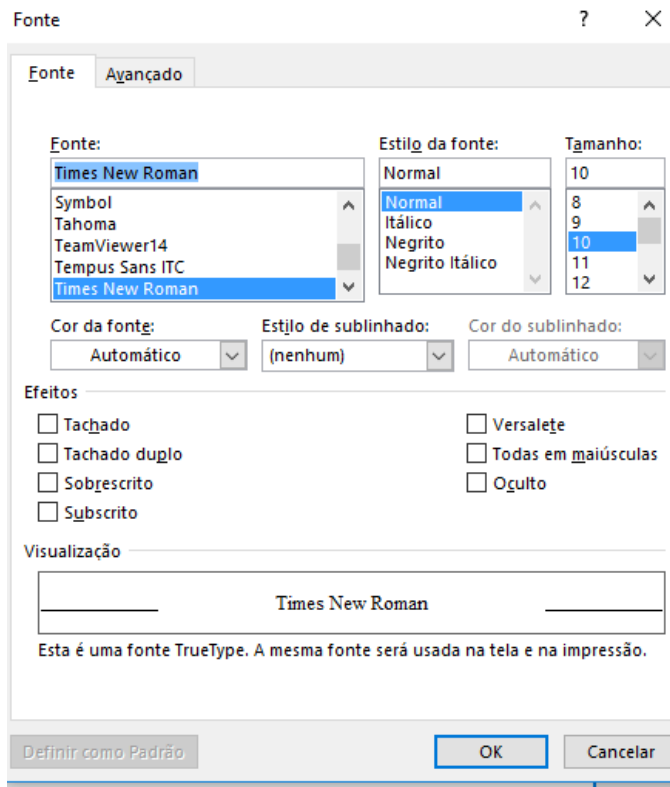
Fonte ? ×

Fonte Avançado

Fonte:
Times New Roman
Symbol
Tahoma
TeamViewer14
Tempus Sans ITC
Times New Roman

Estilo da fonte:
Normal
Normal
Itálico
Negrito
Negrito Itálico

Tamanho:
10
8
9
10
11
12

Cor da fonte:
Automático

Estilo de sublinhado:
(nenhum)

Cor do sublinhado:
Automático

Efeitos
Tachado
Tachado duplo
Sobrescrito
Subscrito
Versalete
Todas em maiúsculas
Oculto

Visualização
Times New Roman
Esta é uma fonte TrueType. A mesma fonte será usada na tela e na impressão.

Definir como Padrão
OK
Cancelar